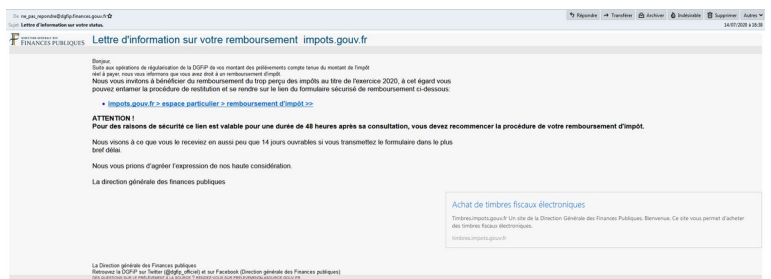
De ne_pas_repondre@dgfip.finances.gouv.fr ☆
Sujet Lettre d'information sur votre status.

Répondre Transférer Archiver Indésirable Supprimer Autres
14/07/2020 à 18:38

DIRECTION GÉNÉRALE DES FINANCES PUBLIQUES

Lettre d'information sur votre remboursement impots.gouv.fr

Bonjour,
Suite aux opérations de régularisation de la DGFiP de vos montant des prélèvements compte tenue du montant de l'impôt réel à payer, nous vous informons que vous avez droit à un remboursement d'impôt.
Nous vous invitons à bénéficier du remboursement du trop perçu des impôts au titre de l'exercice 2020, à cet égard vous pouvez entamer la procédure de restitution et se rendre sur le lien du formulaire sécurisé de remboursement ci-dessous:

• impots.gouv.fr > espace particulier > remboursement d'impôt >>

ATTENTION !
Pour des raisons de sécurité ce lien est valable pour une durée de 48 heures après sa consultation, vous devez recommencer la procédure de votre remboursement d'impôt.

Nous visons à ce que vous le receviez en aussi peu que 14 jours ouvrables si vous transmettez le formulaire dans le plus bref délai.

Nous vous prions d'agréer l'expression de nos haute considération.

La direction générale des finances publiques

Achat de timbres fiscaux électroniques
Timbres.impots.gouv.fr Un site de la Direction Générale des Finances Publiques. Bienvenue. Ce site vous permet d'acheter des timbres fiscaux électroniques.
timbres.impots.gouv.fr

La Direction générale des Finances publiques
Retrouvez la DGFiP sur Twitter (@dgfip_officiel) et sur Facebook (Direction générale des Finances publiques)
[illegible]